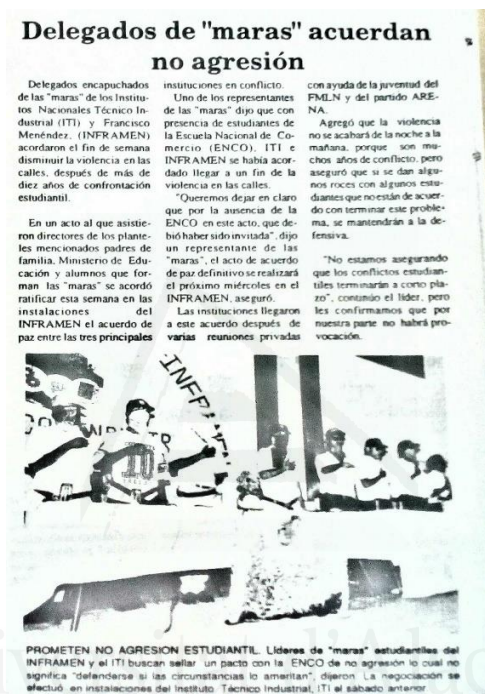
Delegados de "maras" acuerdan no agresión

Delegados encapuchados de las "maras" de los Institutos Nacionales Técnico Industrial (ITI) y Francisco Menéndez, (INFRAMEN) acordaron el fin de semana disminuir la violencia en las calles, después de más de diez años de confrontación estudiantil.

En un acto al que asistieron directores de los planteles mencionados padres de familia, Ministerio de Educación y alumnos que forman las "maras" se acordó ratificar esta semana en las instalaciones del INFRAMEN el acuerdo de paz entre las tres principales instituciones en conflicto.

Uno de los representantes de las "maras" dijo que con presencia de estudiantes de la Escuela Nacional de Comercio (ENCO), ITI e INFRAMEN se había acordado llegar a un fin de la violencia en las calles.

"Queremos dejar en claro que por la ausencia de la ENCO en este acto, que debió haber sido invitada", dijo un representante de las "maras", el acto de acuerdo de paz definitivo se realizará el próximo miércoles en el INFRAMEN, aseguró.

Las instituciones llegaron a este acuerdo después de varias reuniones privadas con ayuda de la juventud del FMLN y del partido ARENA.

Agregó que la violencia no se acabará de la noche a la mañana, porque son muchos años de conflicto, pero aseguró que si se dan algunos roces con algunos estudiantes que no están de acuerdo con terminar este problema, se mantendrán a la defensiva.

"No estamos asegurando que los conflictos estudiantiles terminarán a corto plazo", continuó el líder, pero les confirmamos que por nuestra parte no habrá provocación.

INFRA

PROMETEN NO AGRESION ESTUDIANTIL. Líderes de "maras" estudiantiles del INFRAMEN y el ITI buscan sellar un pacto con la ENCO de no agresión lo cual no significa "defenderse si las circunstancias lo ameritan", dijeron. La negociación se efectuó en instalaciones del Instituto Técnico Industrial, ITI el sábado anterior